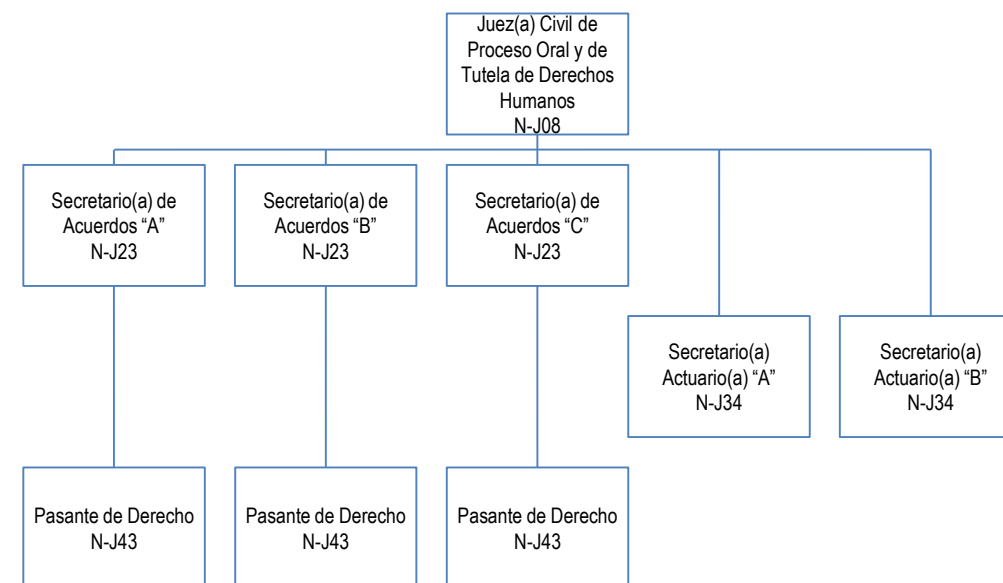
Juez(a) Civil de Proceso Oral y de Tutela de Derechos Humanos
N-J08

Secretario(a) de Acuerdos “A”
N-J23

Secretario(a) de Acuerdos “B”
N-J23

Secretario(a) de Acuerdos “C”
N-J23

Secretario(a) Actuario(a) “A”
N-J34

Secretario(a) Actuario(a) “B”
N-J34

Pasante de Derecho
N-J43

Pasante de Derecho
N-J43

Pasante de Derecho
N-J43